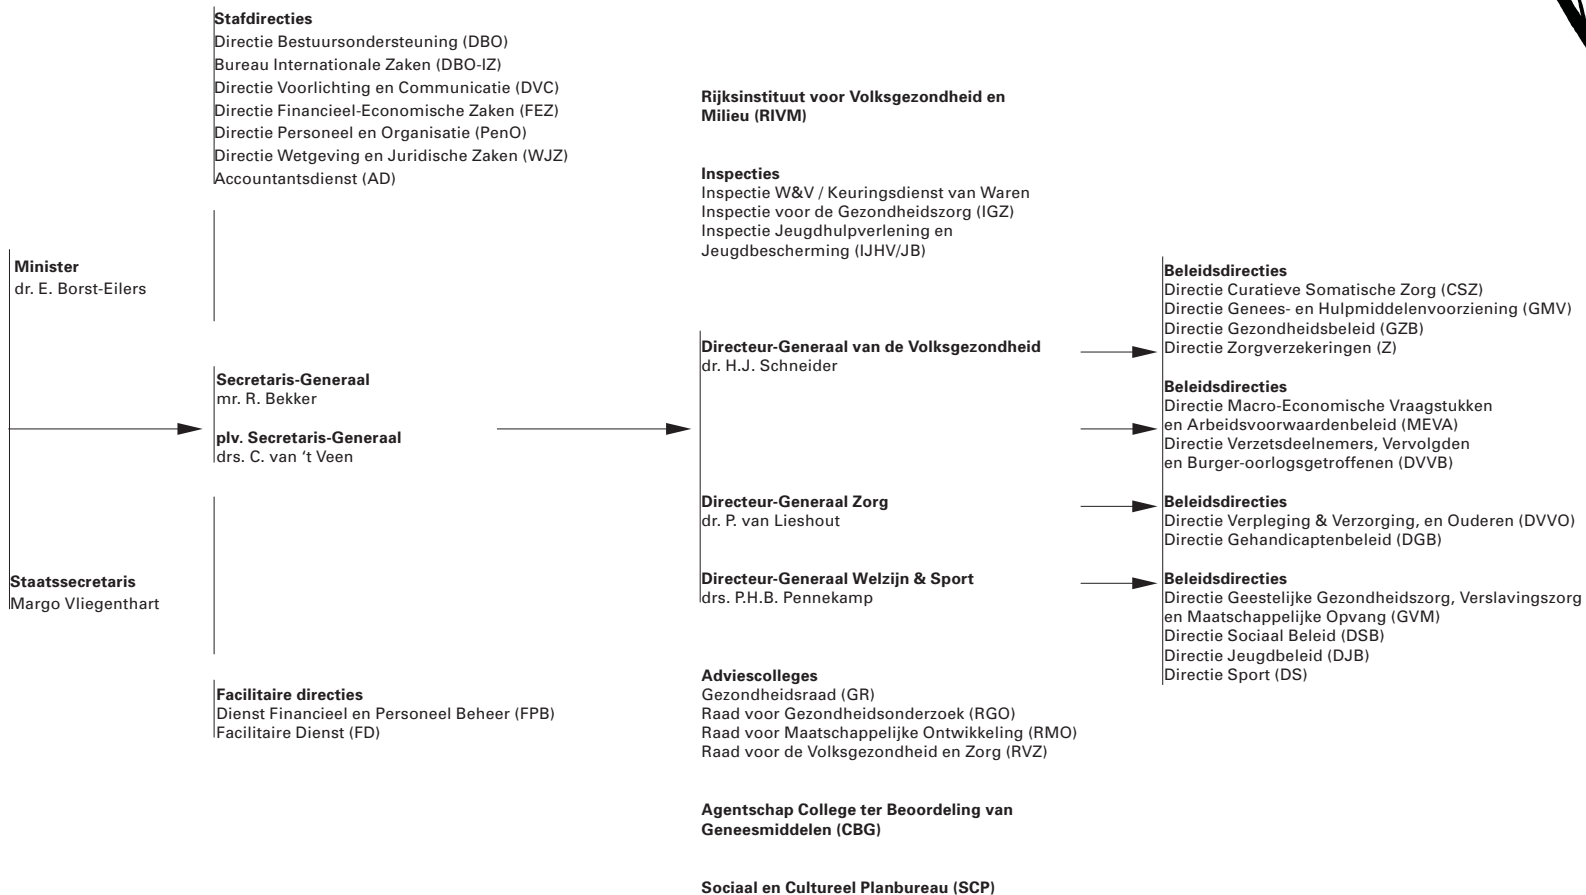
**Stafdirecties**
Directie Bestuursondersteuning (DBO)
Bureau Internationale Zaken (DBO-IZ)
Directie Voorlichting en Communicatie (DVC)
Directie Financieel-Economische Zaken (FEZ)
Directie Personeel en Organisatie (PenO)
Directie Wetgeving en Juridische Zaken (WJZ)
Accountantsdienst (AD)

**Minister**
dr. E. Borst-Eilers

**Staatssecretaris**
Margo Vliegenthart

**Secretaris-Generaal**
mr. R. Bekker

**plv. Secretaris-Generaal**
drs. C. van 't Veen

**Facilitaire directies**
Dienst Financieel en Personeel Beheer (FPB)
Facilitaire Dienst (FD)

**Rijksinstituut voor Volksgezondheid en Milieu (RIVM)**

**Inspecties**
Inspectie W&V / Keuringsdienst van Waren
Inspectie voor de Gezondheidszorg (IGZ)
Inspectie Jeugdhulpverlening en Jeugdbescherming (IJHV/JB)

**Directeur-Generaal van de Volksgezondheid**
dr. H.J. Schneider

**Directeur-Generaal Zorg**
dr. P. van Lieshout

**Directeur-Generaal Welzijn & Sport**
drs. P.H.B. Pennekamp

**Adviescolleges**
Gezondheidsraad (GR)
Raad voor Gezondheidsonderzoek (RGO)
Raad voor Maatschappelijke Ontwikkeling (RMO)
Raad voor de Volksgezondheid en Zorg (RVZ)

**Agentschap College ter Beoordeling van Geneesmiddelen (CBG)**

**Sociaal en Cultureel Planbureau (SCP)**

**Beleidsdirecties**
Directie Curatieve Somatische Zorg (CSZ)
Directie Genees- en Hulpmiddelenvoorziening (GMV)
Directie Gezondheidsbeleid (GZB)
Directie Zorgverzekeringen (Z)

**Beleidsdirecties**
Directie Macro-Economische Vraagstukken en Arbeidsvoorwaardenbeleid (MEVA)
Directie Verzetsdeelnemers, Vervolgden en Burger-oorlogsgetroffenen (DVVB)

**Beleidsdirecties**
Directie Verpleging & Verzorging, en Ouderen (DVVO)
Directie Gehandicaptenbeleid (DGB)

**Beleidsdirecties**
Directie Geestelijke Gezondheidszorg, Verslavingszorg en Maatschappelijke Opvang (GVM)
Directie Sociaal Beleid (DSB)
Directie Jeugdbeleid (DJB)
Directie Sport (DS)